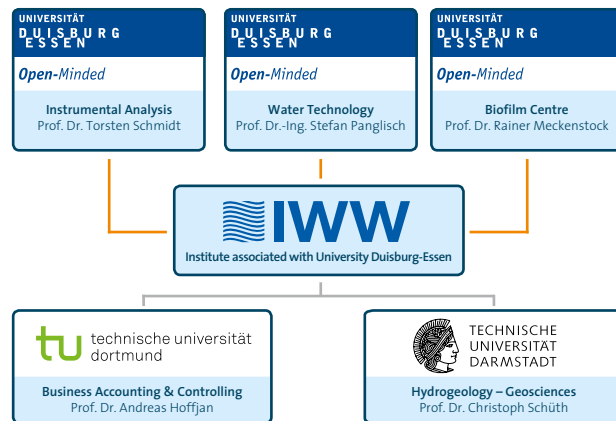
UNIVERSITÄT
DUISBURG
ESSEN

Open-Minded

Instrumental Analysis
Prof. Dr. Torsten Schmidt

UNIVERSITÄT
DUISBURG
ESSEN

Open-Minded

Water Technology
Prof. Dr.-Ing. Stefan Panglisch

UNIVERSITÄT
DUISBURG
ESSEN

Open-Minded

Biofilm Centre
Prof. Dr. Rainer Meckenstock

IWW
Institute associated with University Duisburg-Essen

tu technische universität dortmund

Business Accounting & Controlling
Prof. Dr. Andreas Hoffjan

TECHNISCHE UNIVERSITÄT DARMSTADT

Hydrogeology – Geosciences
Prof. Dr. Christoph Schüth